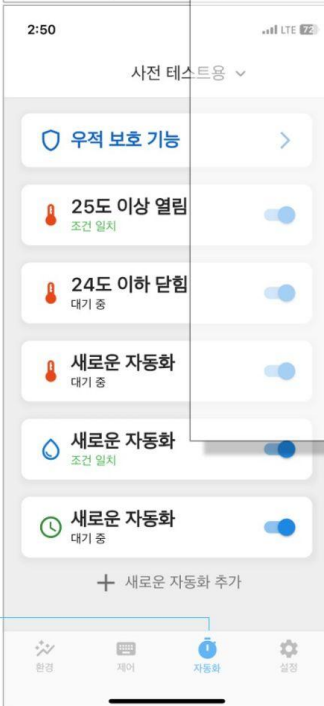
2:50
LTE 72

사전 테스트용

우적 보호 기능

25도 이상 열림
조건 일치

24도 이하 닫힘
대기 중

새로운 자동화
대기 중

새로운 자동화
조건 일치

새로운 자동화
대기 중

+ 새로운 자동화 추가

환경
제어
자동화
설정